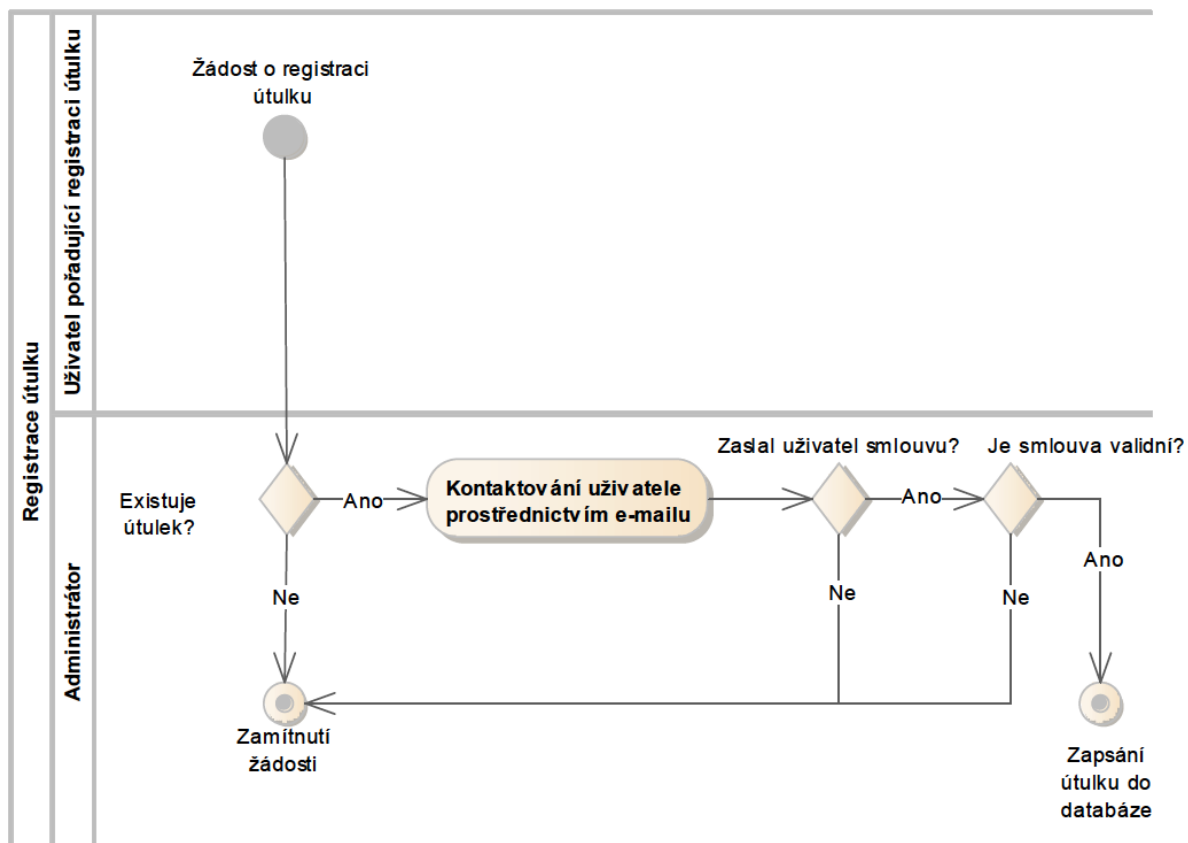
Registrace útulku

Uživatel pořadující registraci útulku

Žádost o registraci útulku

Administrátor

Existuje útulek?

Ano

Kontaktování uživatele prostřednictvím e-mailu

Zaslal uživatel smlouvu?

Ano

Je smlouva validní?

Ano

Ne

Ne

Ne

Zamítnutí žádosti

Zapsání útulku do databáze